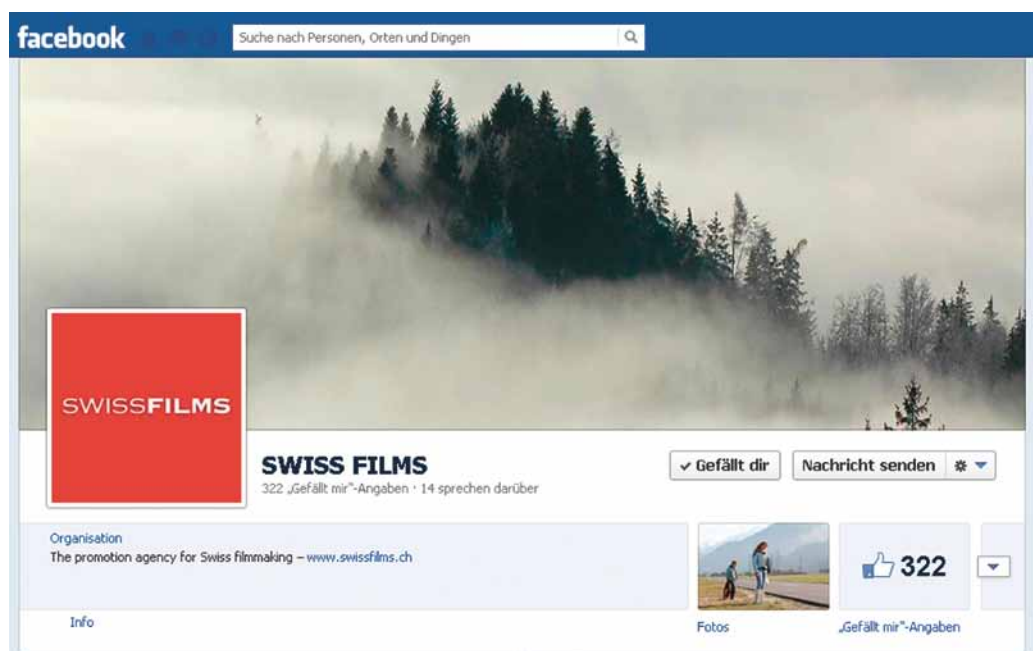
facebook

Suche nach Personen, Orten und Dingen

SWISSFILMS

SWISS FILMS

322 „Gefällt mir"-Angaben · 14 sprechen darüber

✓ Gefällt dir

Nachricht senden

Organisation

The promotion agency for Swiss filmmaking – www.swissfilms.ch

Info

322

Fotos

„Gefällt mir"-Angaben